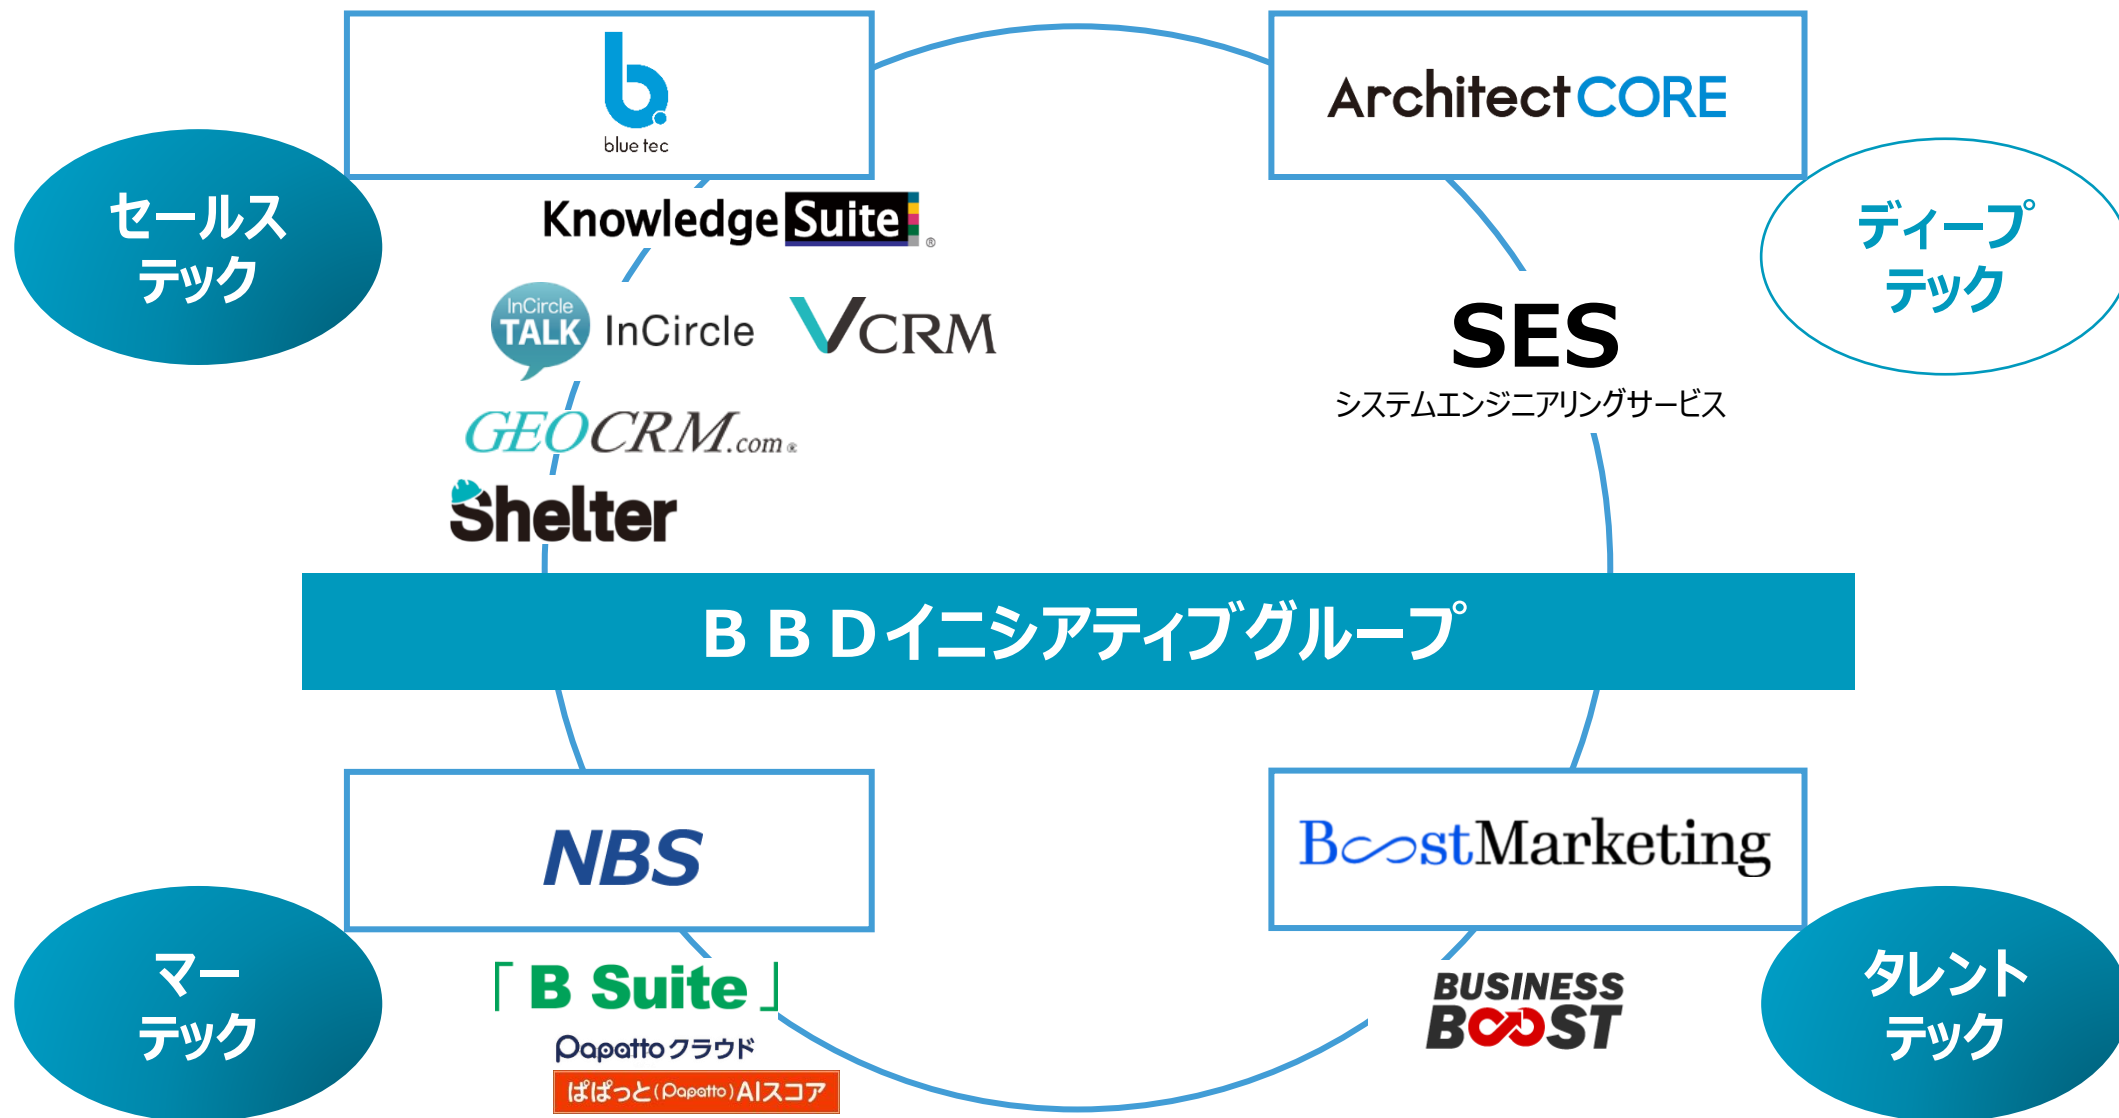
blue tec

Architect CORE

セールス
テック

Knowledge Suite

InCircle TALK InCircle

VCRM

GEOCRM.com

Shelter

SES
システムエンジニアリングサービス

ディープ
テック

ＢＢＤイニシアティブグループ

NBS

「B Suite」

Papattoクラウド

ぱぱっと(Papatto)AIスコア

マー
テック

BoostMarketing

BUSINESS BOOST

タレント
テック